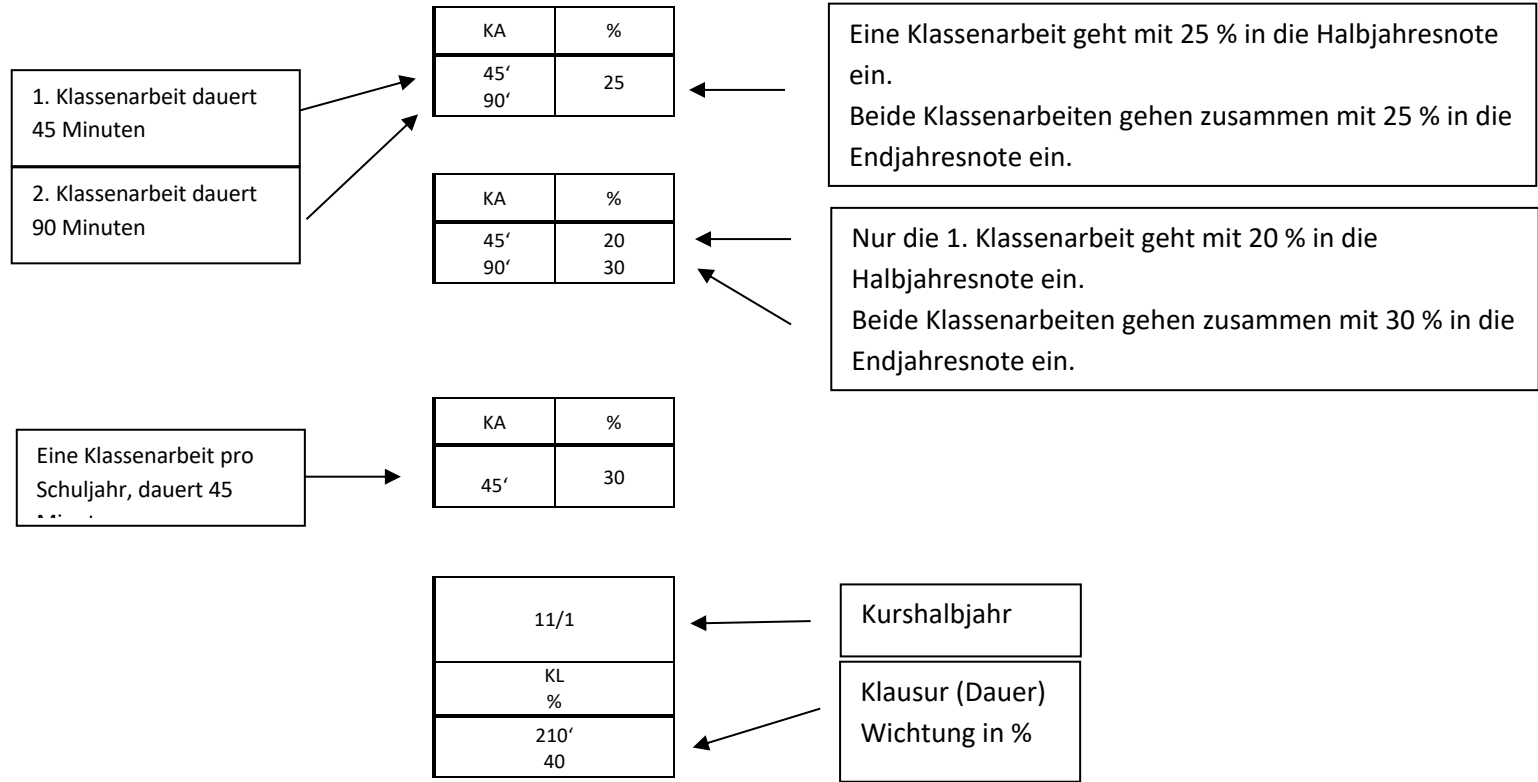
1. Klassenarbeit dauert 45 Minuten

2. Klassenarbeit dauert 90 Minuten

| KA | % |
|---|---|
| 45‘ 90‘ | 25 |

Eine Klassenarbeit geht mit 25 % in die Halbjahresnote ein.
Beide Klassenarbeiten gehen zusammen mit 25 % in die Endjahresnote ein.

| KA | % |
|---|---|
| 45‘ 90‘ | 20 30 |

Nur die 1. Klassenarbeit geht mit 20 % in die Halbjahresnote ein.
Beide Klassenarbeiten gehen zusammen mit 30 % in die Endjahresnote ein.

Eine Klassenarbeit pro Schuljahr, dauert 45 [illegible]

| KA | % |
|---|---|
| 45‘ | 30 |

| 11/1 |
|---|
| KL % |
| 210‘ 40 |

Kurshalbjahr

Klausur (Dauer)
Wichtung in %